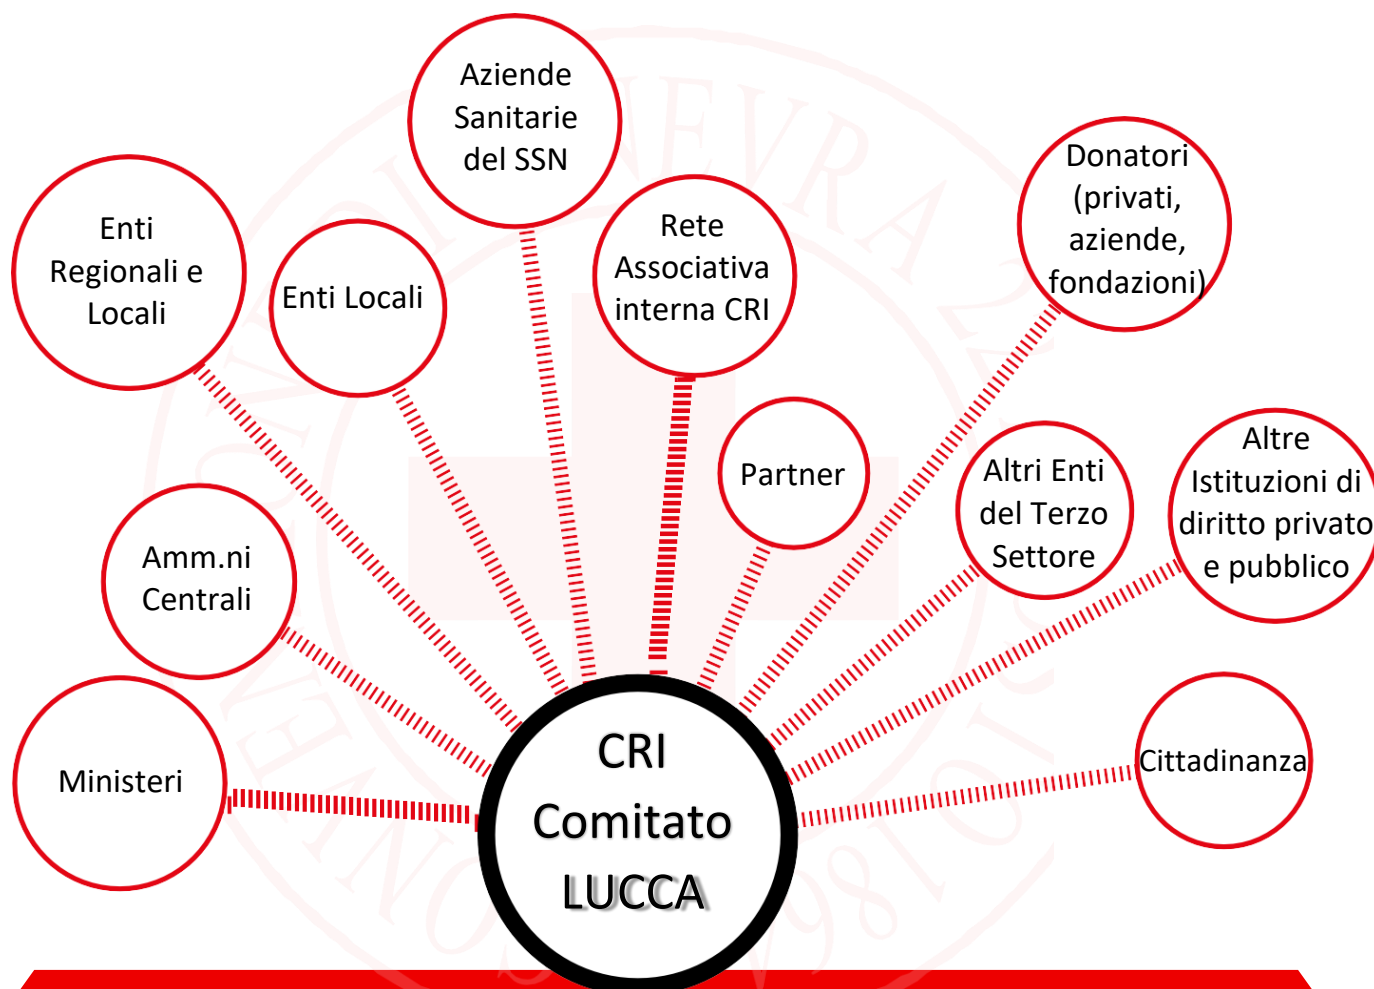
Aziende Sanitarie del SSN

Enti Regionali e Locali

Enti Locali

Rete Associativa interna CRI

Donatori (privati, aziende, fondazioni)

Partner

Altri Enti del Terzo Settore

Altre Istituzioni di diritto privato e pubblico

Amm.ni Centrali

Ministeri

CRI Comitato LUCCA

Cittadinanza